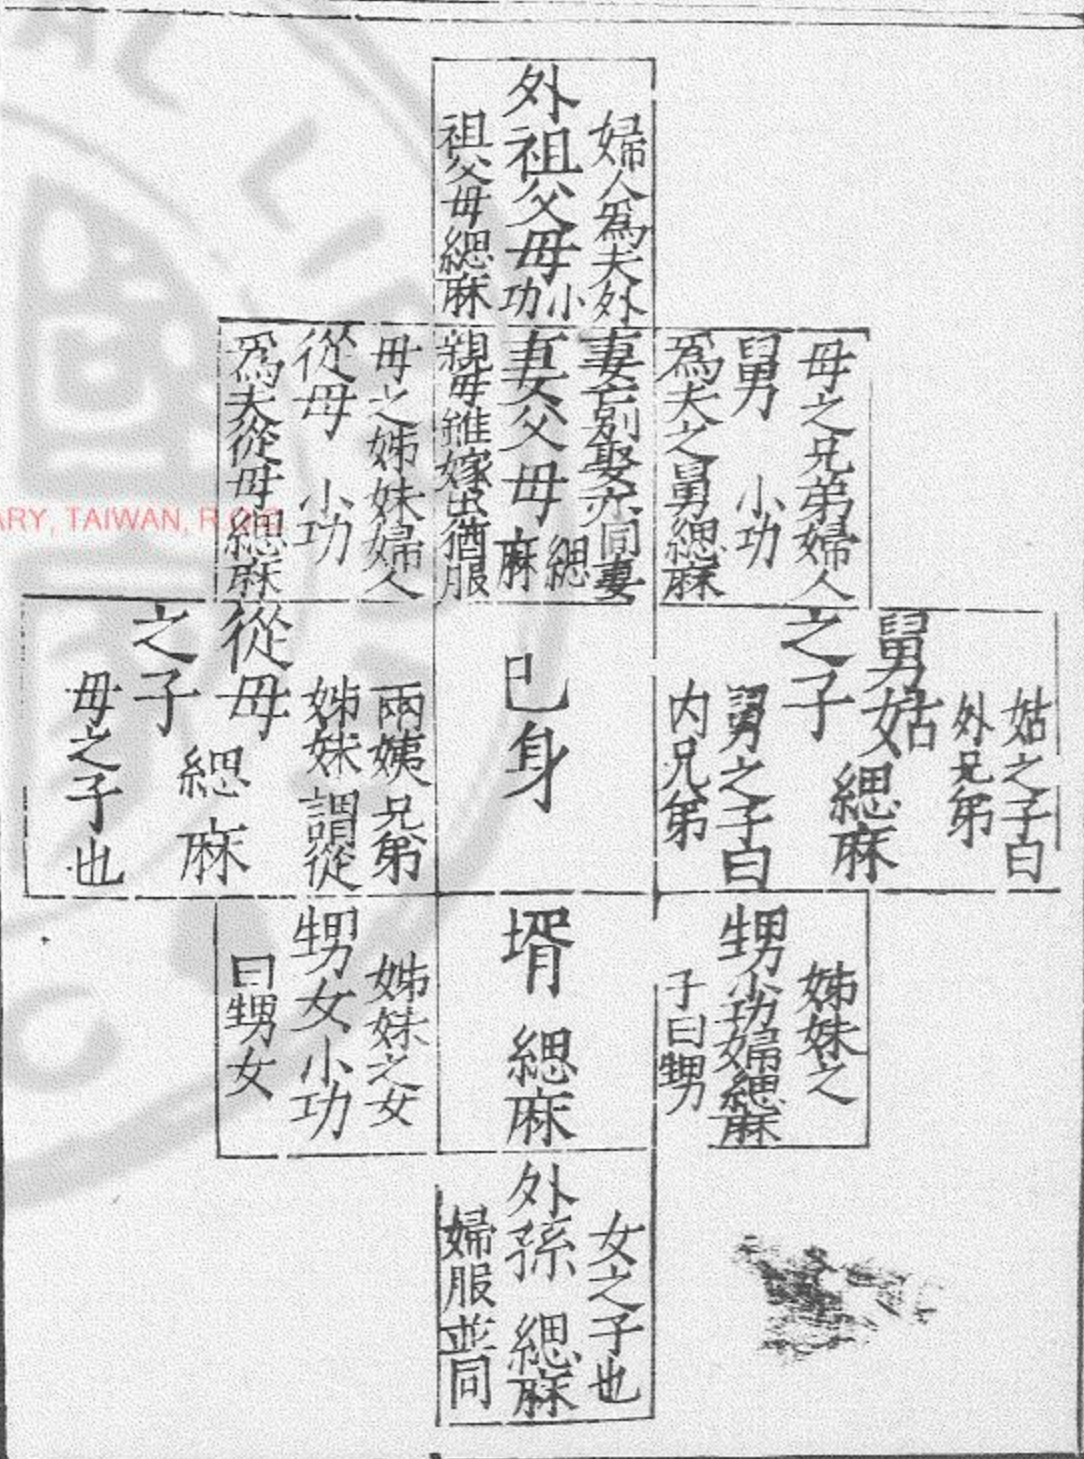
婦人爲夫外祖父母小功
外祖父母小功
妻前娶亦同妻
妻父母緦麻
親母雖嫁出猶服

母之姊妹婦人
從母小功
爲夫從母緦麻

母之兄弟婦人
舅小功
爲夫之舅緦麻

兩姨兄弟
姊妹謂從
從母之子
緦麻
母之子也

己身

姑之子曰
外兄弟
舅姑之子
緦麻
舅之子曰
內兄弟

姊妹之女
甥女小功
曰甥女

壻緦麻

姊妹之
子曰甥
甥小功婦緦麻

女之子也
外孫緦麻
婦服並同

ARY, TAIWAN, R.O.C.